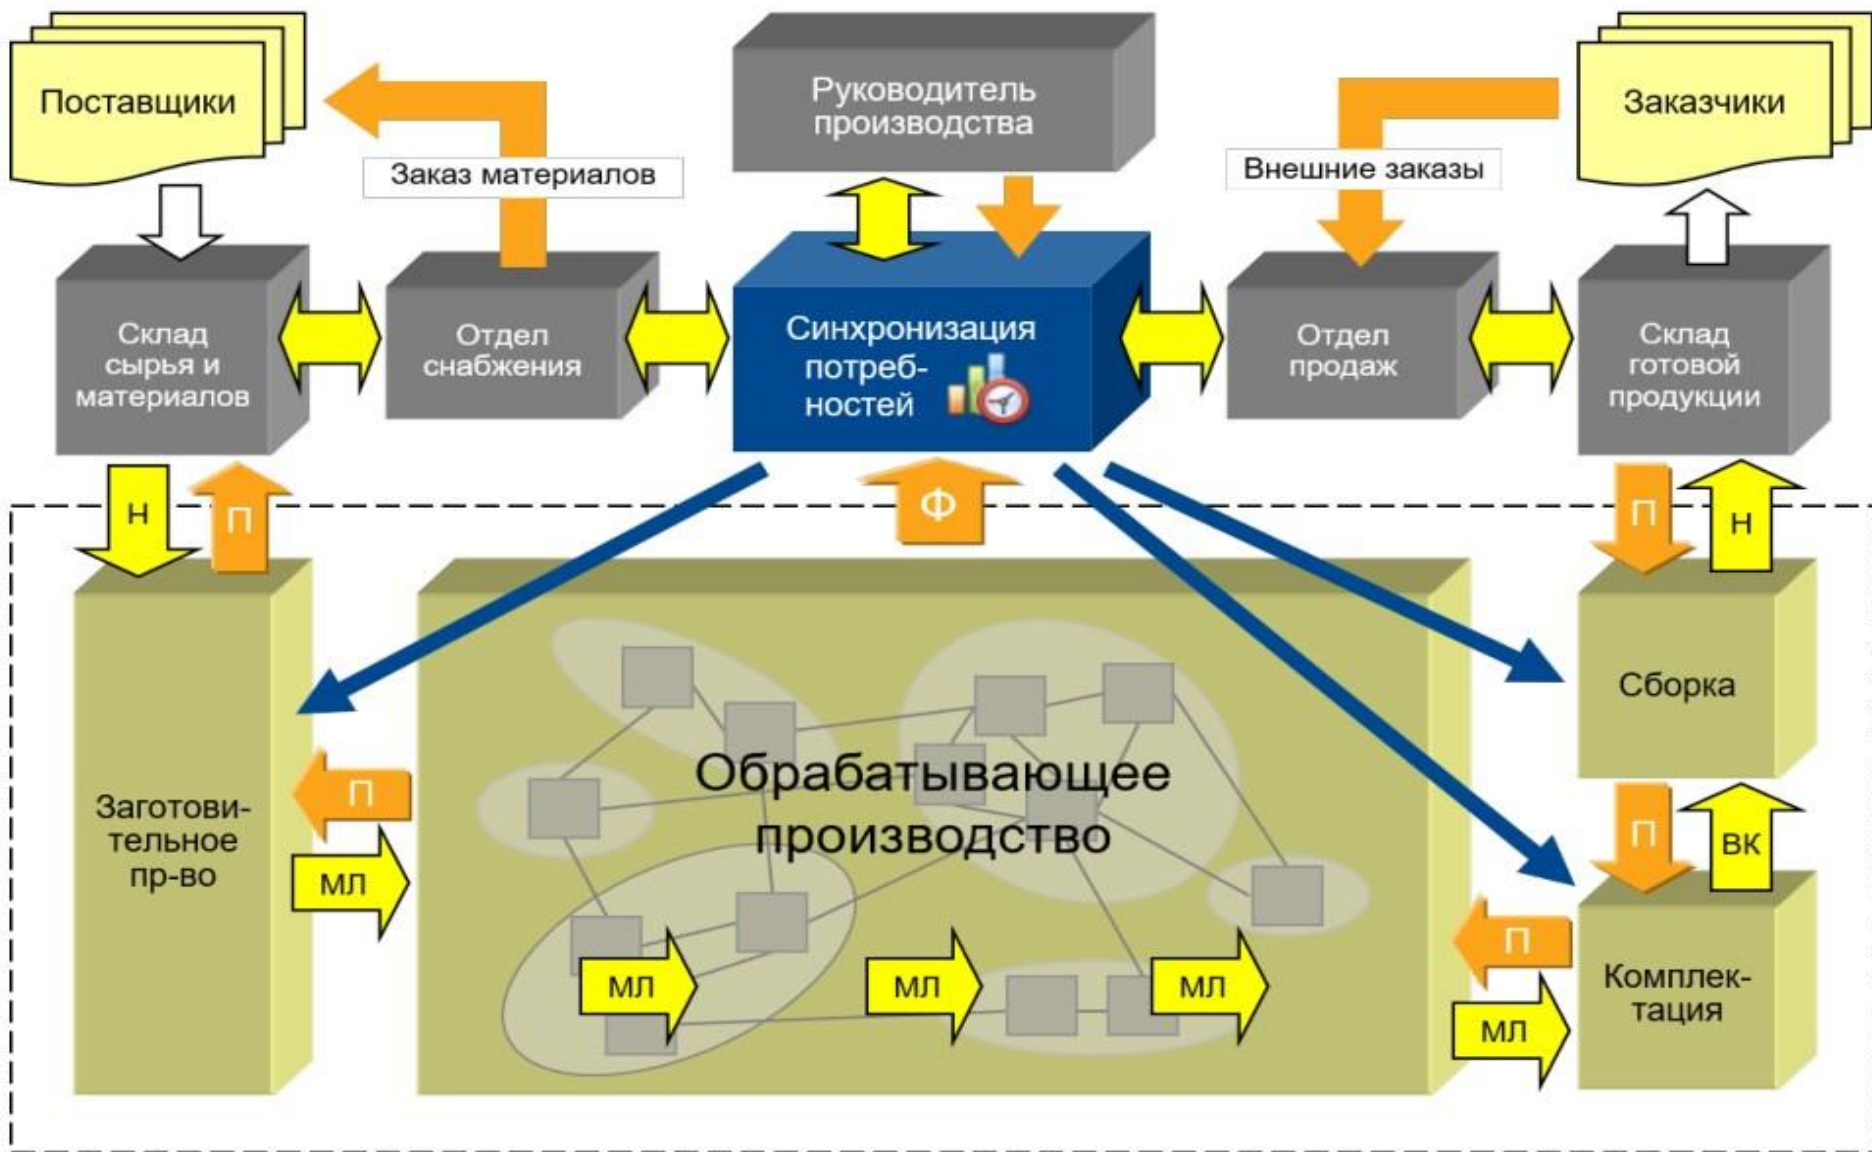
Поставщики

Заказ материалов

Руководитель производства

Внешние заказы

Заказчики

Склад сырья и материалов

Отдел снабжения

Синхронизация потребностей

Отдел продаж

Склад готовой продукции

Н

П

Ф

П

Н

Сборка

Заготовительное пр-во

П

МЛ

Обрабатывающее производство

МЛ

МЛ

МЛ

П

ВК

П

Комплектация

МЛ